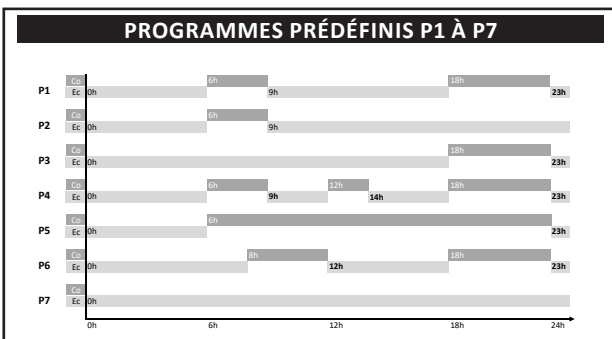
PROGRAMMES PRÉDÉFINIS P1 À P7

P1 Co Ec 0h 6h 9h 18h 23h

P2 Co Ec 0h 6h 9h

P3 Co Ec 0h 18h 23h

P4 Co Ec 0h 6h 9h 12h 14h 18h 23h

P5 Co Ec 0h 6h 23h

P6 Co Ec 0h 8h 12h 18h 23h

P7 Co Ec 0h

0h 6h 12h 18h 24h